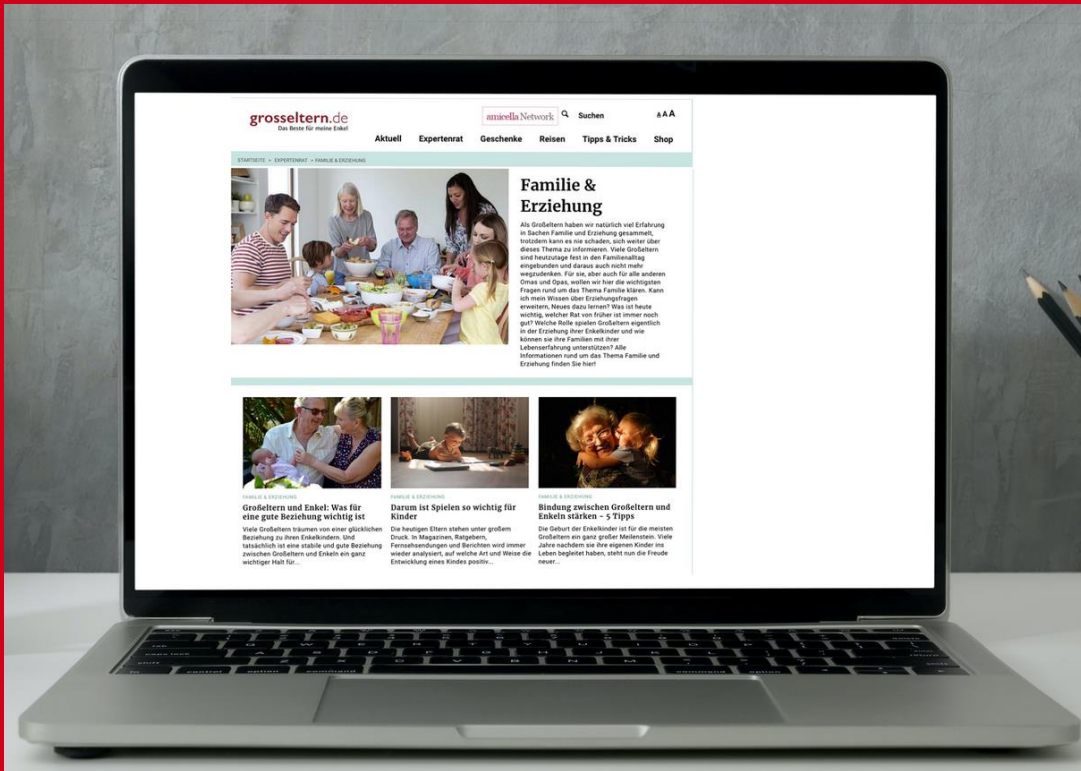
grosseltern.de
Das Beste für meine Enkel

amicella Network Suchen AAA

Aktuell Expertenrat Geschenke Reisen Tipps & Tricks Shop

STARTSEITE > EXPERTENRAT > FAMILIE & ERZIEHUNG

Familie & Erziehung

Als Großeltern haben wir natürlich viel Erfahrung in Sachen Familie und Erziehung gesammelt, trotzdem kann es nie schaden, sich weiter über dieses Thema zu informieren. Viele Großeltern sind heutzutage fest in den Familienalltag eingebunden und daraus auch nicht mehr wegzudenken. Für sie, aber auch für alle anderen Omas und Opas, wollen wir hier die wichtigsten Fragen rund um das Thema Familie klären. Kann ich mein Wissen über Erziehungsfragen erweitern, Neues dazu lernen? Was ist heute wichtig, welcher Rat von früher ist immer noch gut? Welche Rolle spielen Großeltern eigentlich in der Erziehung ihrer Enkelkinder und wie können sie ihre Familien mit ihrer Lebenserfahrung unterstützen? Alle Informationen rund um das Thema Familie und Erziehung finden Sie hier!

FAMILIE & ERZIEHUNG
Großeltern und Enkel: Was für eine gute Beziehung wichtig ist
Viele Großeltern träumen von einer glücklichen Beziehung zu ihren Enkelkindern. Und tatsächlich ist eine stabile und gute Beziehung zwischen Großeltern und Enkeln ein ganz wichtiger Halt für...

FAMILIE & ERZIEHUNG
Darum ist Spielen so wichtig für Kinder
Die heutigen Eltern stehen unter großem Druck. In Magazinen, Ratgebern, Fernsehsendungen und Berichten wird immer wieder analysiert, auf welche Art und Weise die Entwicklung eines Kindes positiv...

FAMILIE & ERZIEHUNG
Bindung zwischen Großeltern und Enkeln stärken – 5 Tipps
Die Geburt der Enkelkinder ist für die meisten Großeltern ein ganz großer Meilenstein. Viele Jahre nachdem sie ihre eigenen Kinder ins Leben begleitet haben, steht nun die Freude neuer...